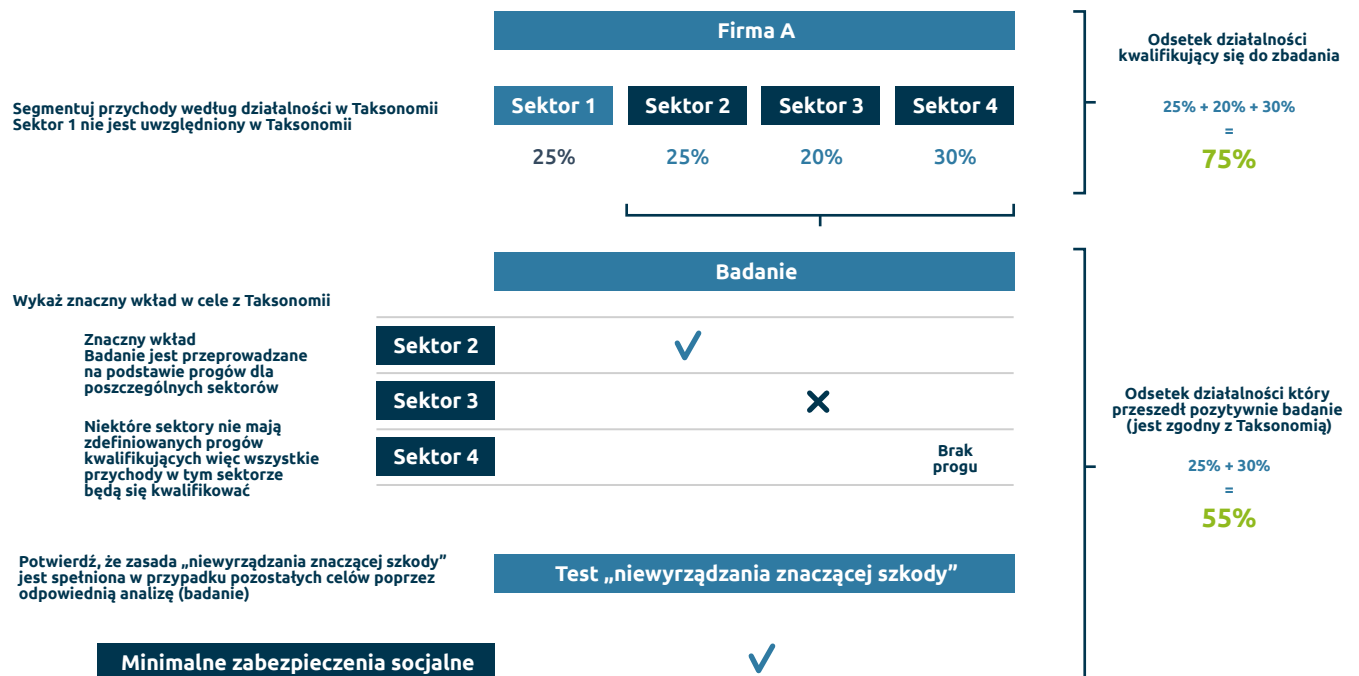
Firma A

Odsetek działalności kwalifikujący się do zbadania

Segmentuj przychody według działalności w Taksonomii
Sektor 1 nie jest uwzględniony w Taksonomii

| Sektor 1 | Sektor 2 | Sektor 3 | Sektor 4 |
|---|---|---|---|
| 25% | 25% | 20% | 30% |

25% + 20% + 30%
=
75%

Badanie

Wykaż znaczny wkład w cele z Taksonomii

Znaczny wkład
Badanie jest przeprowadzane na podstawie progów dla poszczególnych sektorów

Niektóre sektory nie mają zdefiniowanych progów kwalifikujących więc wszystkie przychody w tym sektorze będą się kwalifikować

Sektor 2
Sektor 3
Sektor 4
Brak progu

Odsetek działalności który przeszedł pozytywnie badanie (jest zgodny z Taksonomią)

25% + 30%
=
55%

Potwierdź, że zasada „niewyrządzania znaczącej szkody" jest spełniona w przypadku pozostałych celów poprzez odpowiednią analizę (badanie)

Test „niewyrządzania znaczącej szkody"

Minimalne zabezpieczenia socjalne